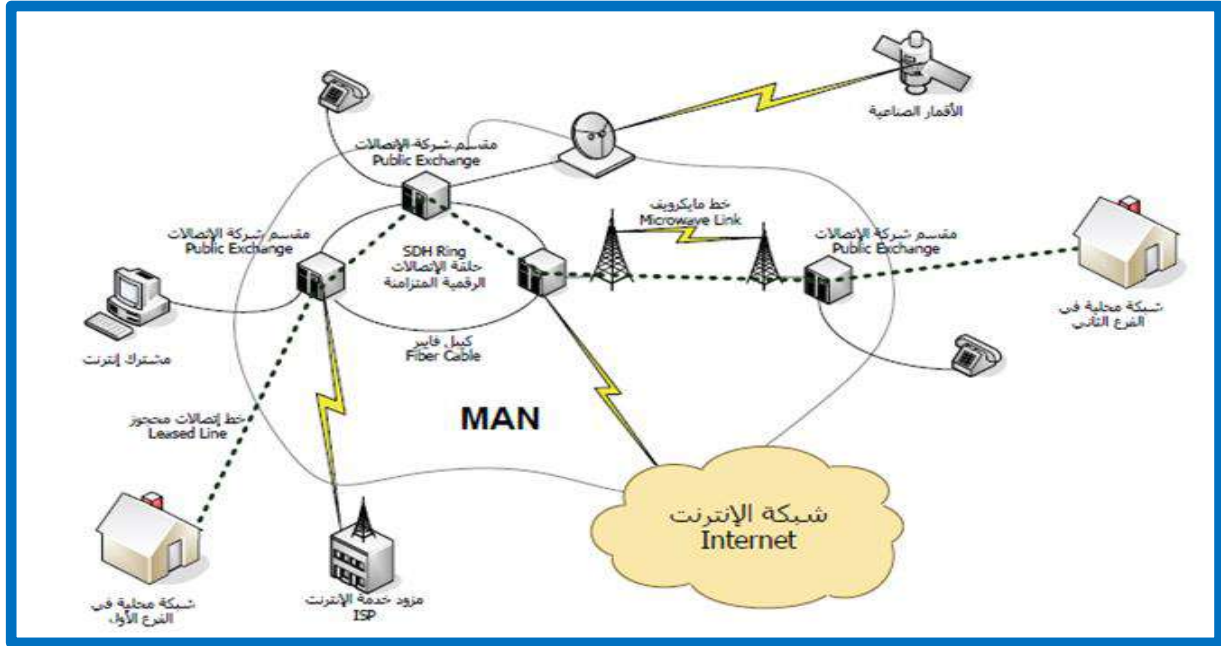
الأقمار الصناعية

مقسم شركة الإتصالات
Public Exchange

مقسم شركة الإتصالات
Public Exchange

SDH Ring
حلقة الإتصالات
الرقمية المتزامنة

خط مايكرويف
Microwave Link

مقسم شركة الإتصالات
Public Exchange

شبكة محلية في
الفرع الثاني

مشترك إنترنت

كيبل فايبر
Fiber Cable

خط إتصالات محجوز
Leased Line

MAN

شبكة الإنترنت
Internet

شبكة محلية في
الفرع الأول

مزود خدمة الإنترنت
ISP